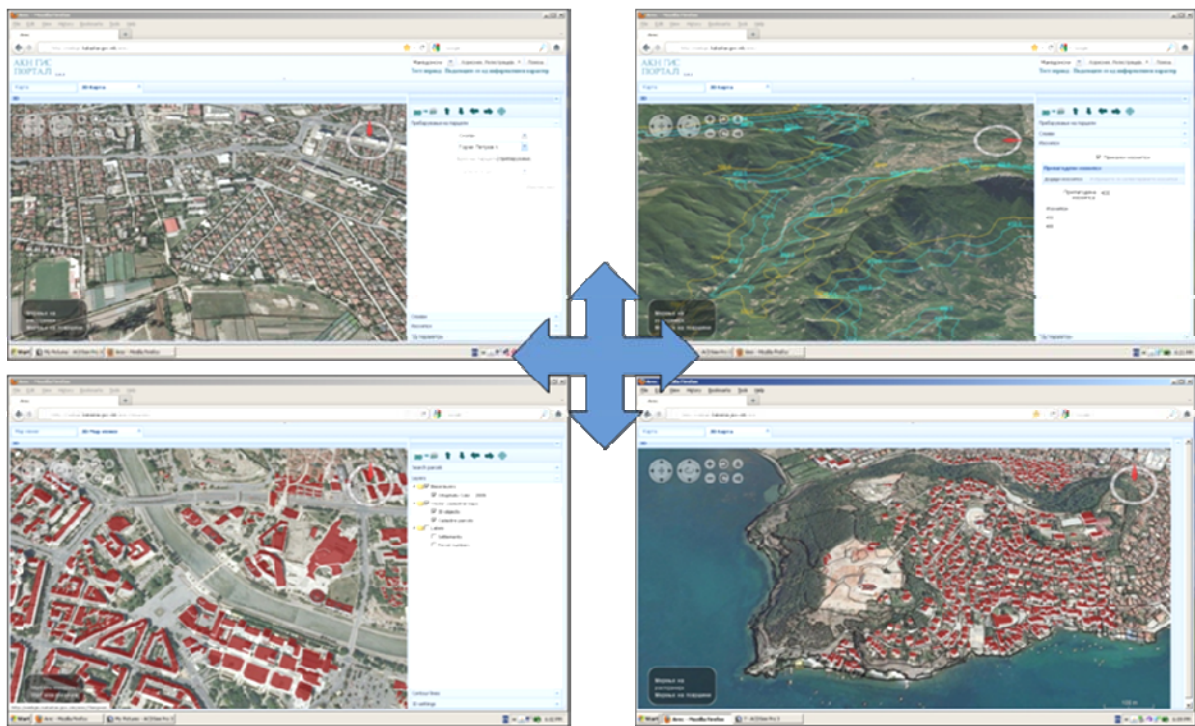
АКН ГИС ПОРТАЛ

Карти

3D Карта

Македонски

Корисник Регистрација

Помош

Тест верзија. Податоците се од информативен карактер

Пребарување на парцели

Слоеви

Мозаици

Мерење на површина

3D Карта

Пребарување на парцели

Слоеви

Мозаици

Мерење на растојание

Мерење на површина

3D Map viewer

Search parcels

Layers

Contour lines

3D buildings

Мерење на растојание

Мерење на површина

Start

Акн - Mozilla Firefox

100 m